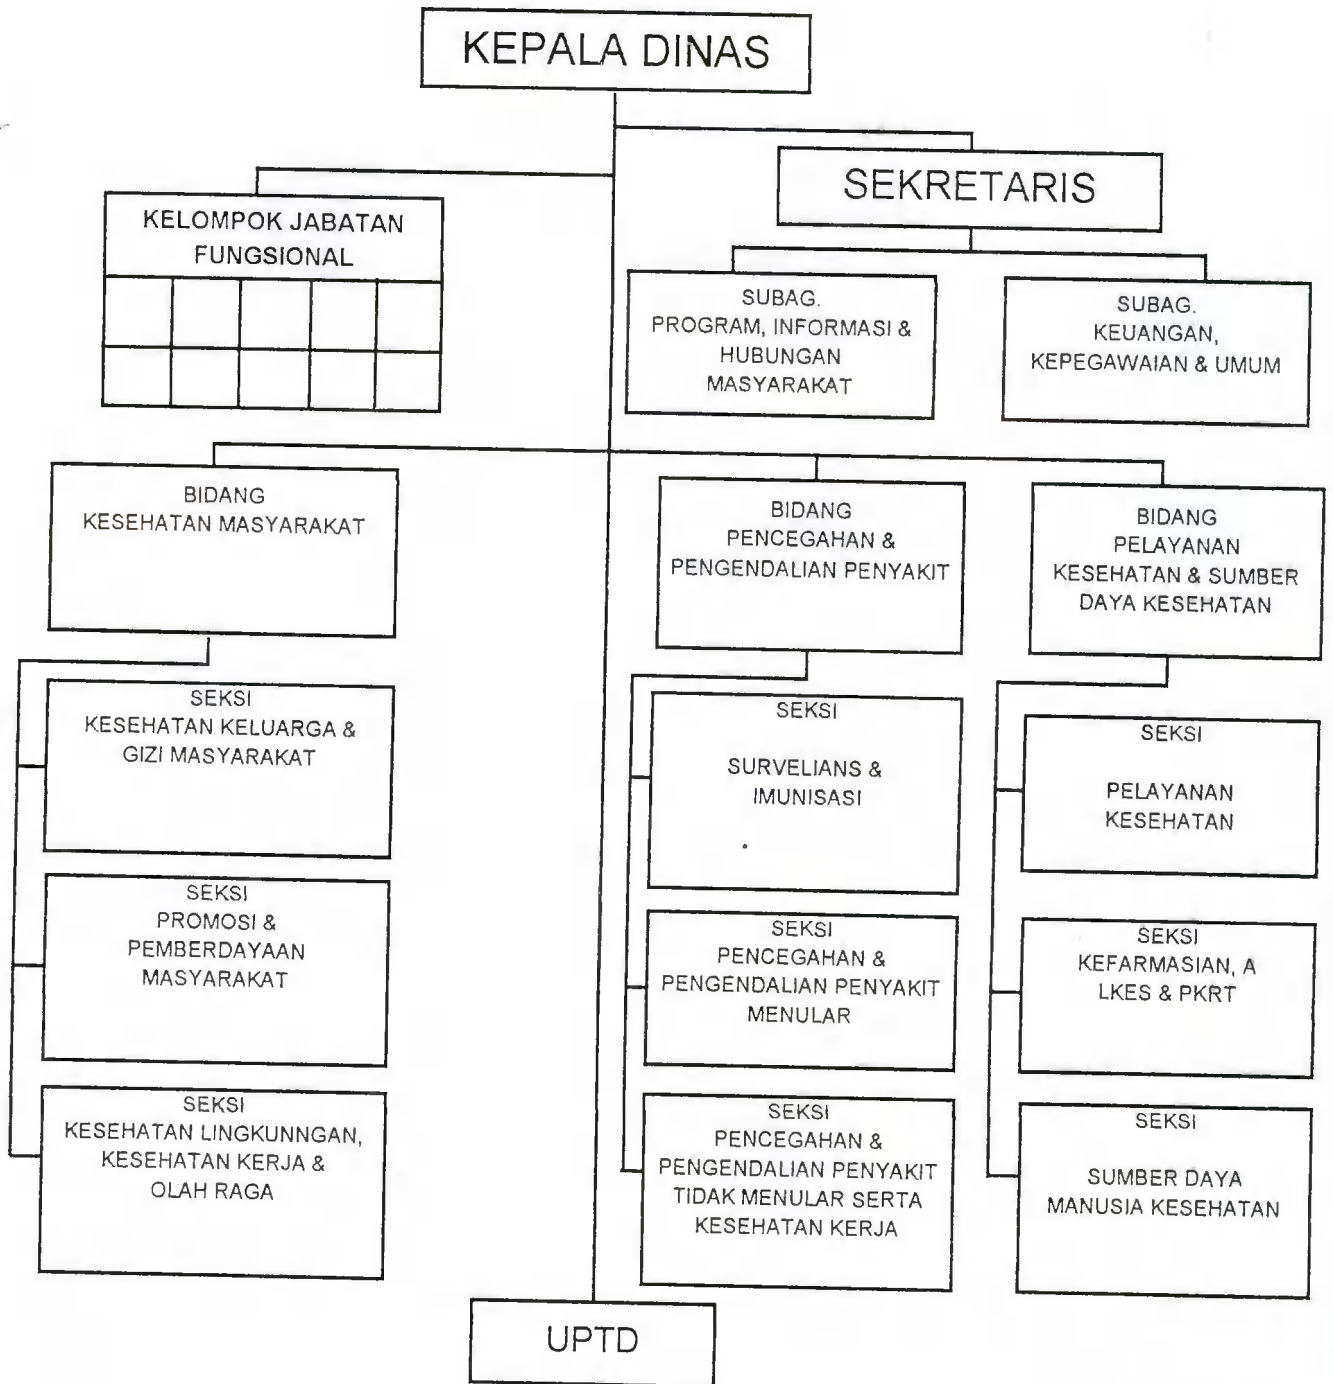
KEPALA DINAS

SEKRETARIS

KELOMPOK JABATAN FUNGSIONAL

SUBAG. PROGRAM, INFORMASI & HUBUNGAN MASYARAKAT

SUBAG. KEUANGAN, KEPEGAWAIAN & UMUM

BIDANG KESEHATAN MASYARAKAT

SEKSI KESEHATAN KELUARGA & GIZI MASYARAKAT

SEKSI PROMOSI & PEMBERDAYAAN MASYARAKAT

SEKSI KESEHATAN LINGKUNNGAN, KESEHATAN KERJA & OLAH RAGA

BIDANG PENCEGAHAN & PENGENDALIAN PENYAKIT

SEKSI SURVELIANS & IMUNISASI

SEKSI PENCEGAHAN & PENGENDALIAN PENYAKIT MENULAR

SEKSI PENCEGAHAN & PENGENDALIAN PENYAKIT TIDAK MENULAR SERTA KESEHATAN KERJA

BIDANG PELAYANAN KESEHATAN & SUMBER DAYA KESEHATAN

SEKSI PELAYANAN KESEHATAN

SEKSI KEFARMASIAN, A LKES & PKRT

SEKSI SUMBER DAYA MANUSIA KESEHATAN

UPTD